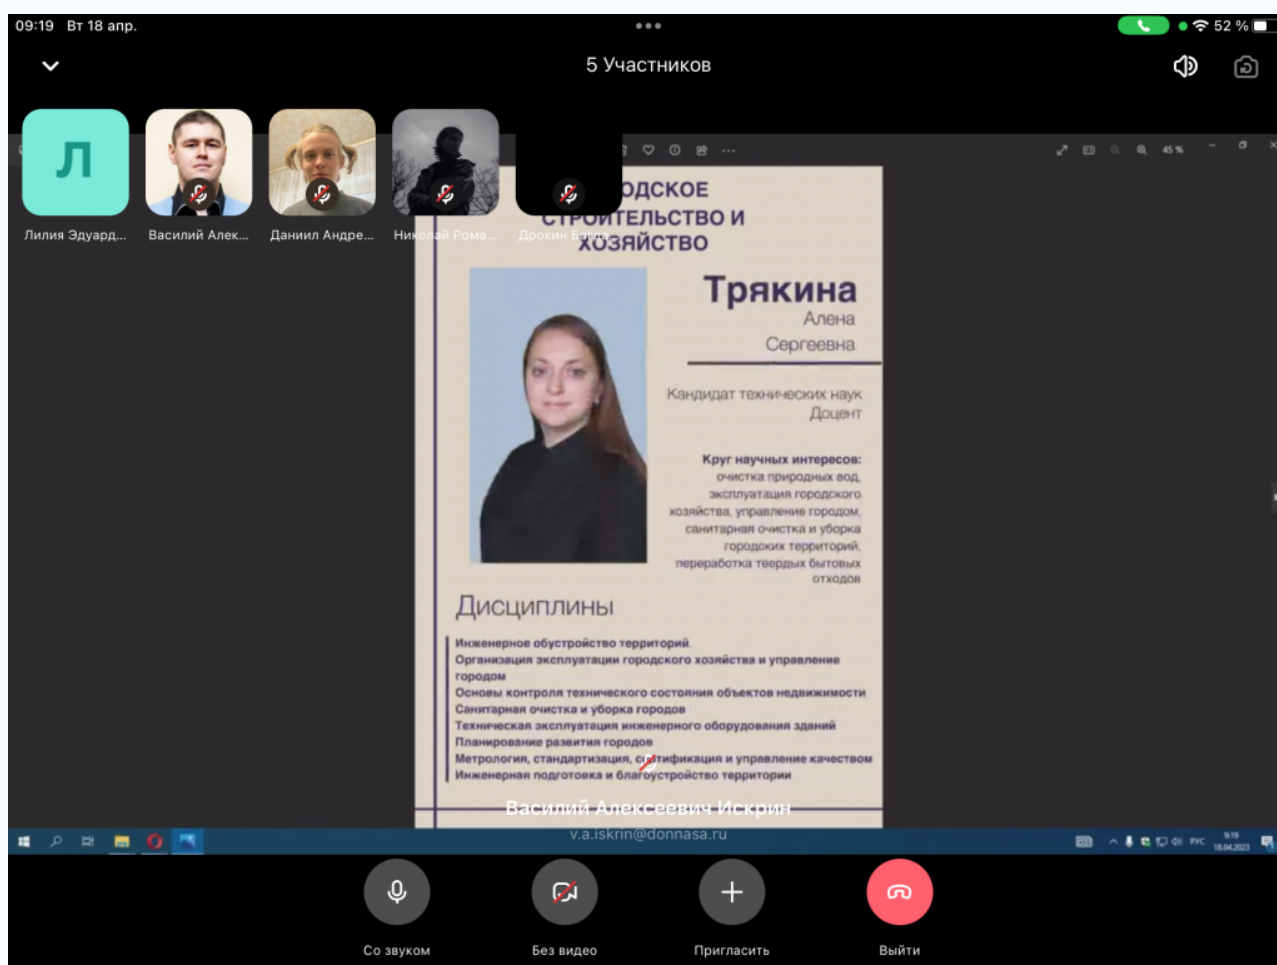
09:19 Вт 18 апр.

52 %

5 Участников

Л

Лилия Эдуард...

Василий Алек...

Даниил Андре...

Николай Рома...

Дрокин Бэдр

45 %

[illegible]ОДСКОЕ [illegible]ТЕЛЬСТВО И ХОЗЯЙСТВО

Трякина
Алена
Сергеевна

Кандидат технических наук
Доцент

Круг научных интересов:
очистка природных вод, эксплуатация городского хозяйства, управление городом, санитарная очистка и уборка городских территорий, переработка твердых бытовых отходов

Дисциплины

Инженерное обустройство территорий
Организация эксплуатации городского хозяйства и управление городом
Основы контроля технического состояния объектов недвижимости
Санитарная очистка и уборка городов
Техническая эксплуатация инженерного оборудования зданий
Планирование развития городов
Метрология, стандартизация, сертификация и управление качеством
Инженерная подготовка и благоустройство территории

Василий Алексеевич Искрин
v.a.iskrin@donnasa.ru

РУС 9:19 18.04.2023

Со звуком

Без видео

Пригласить

Выйти